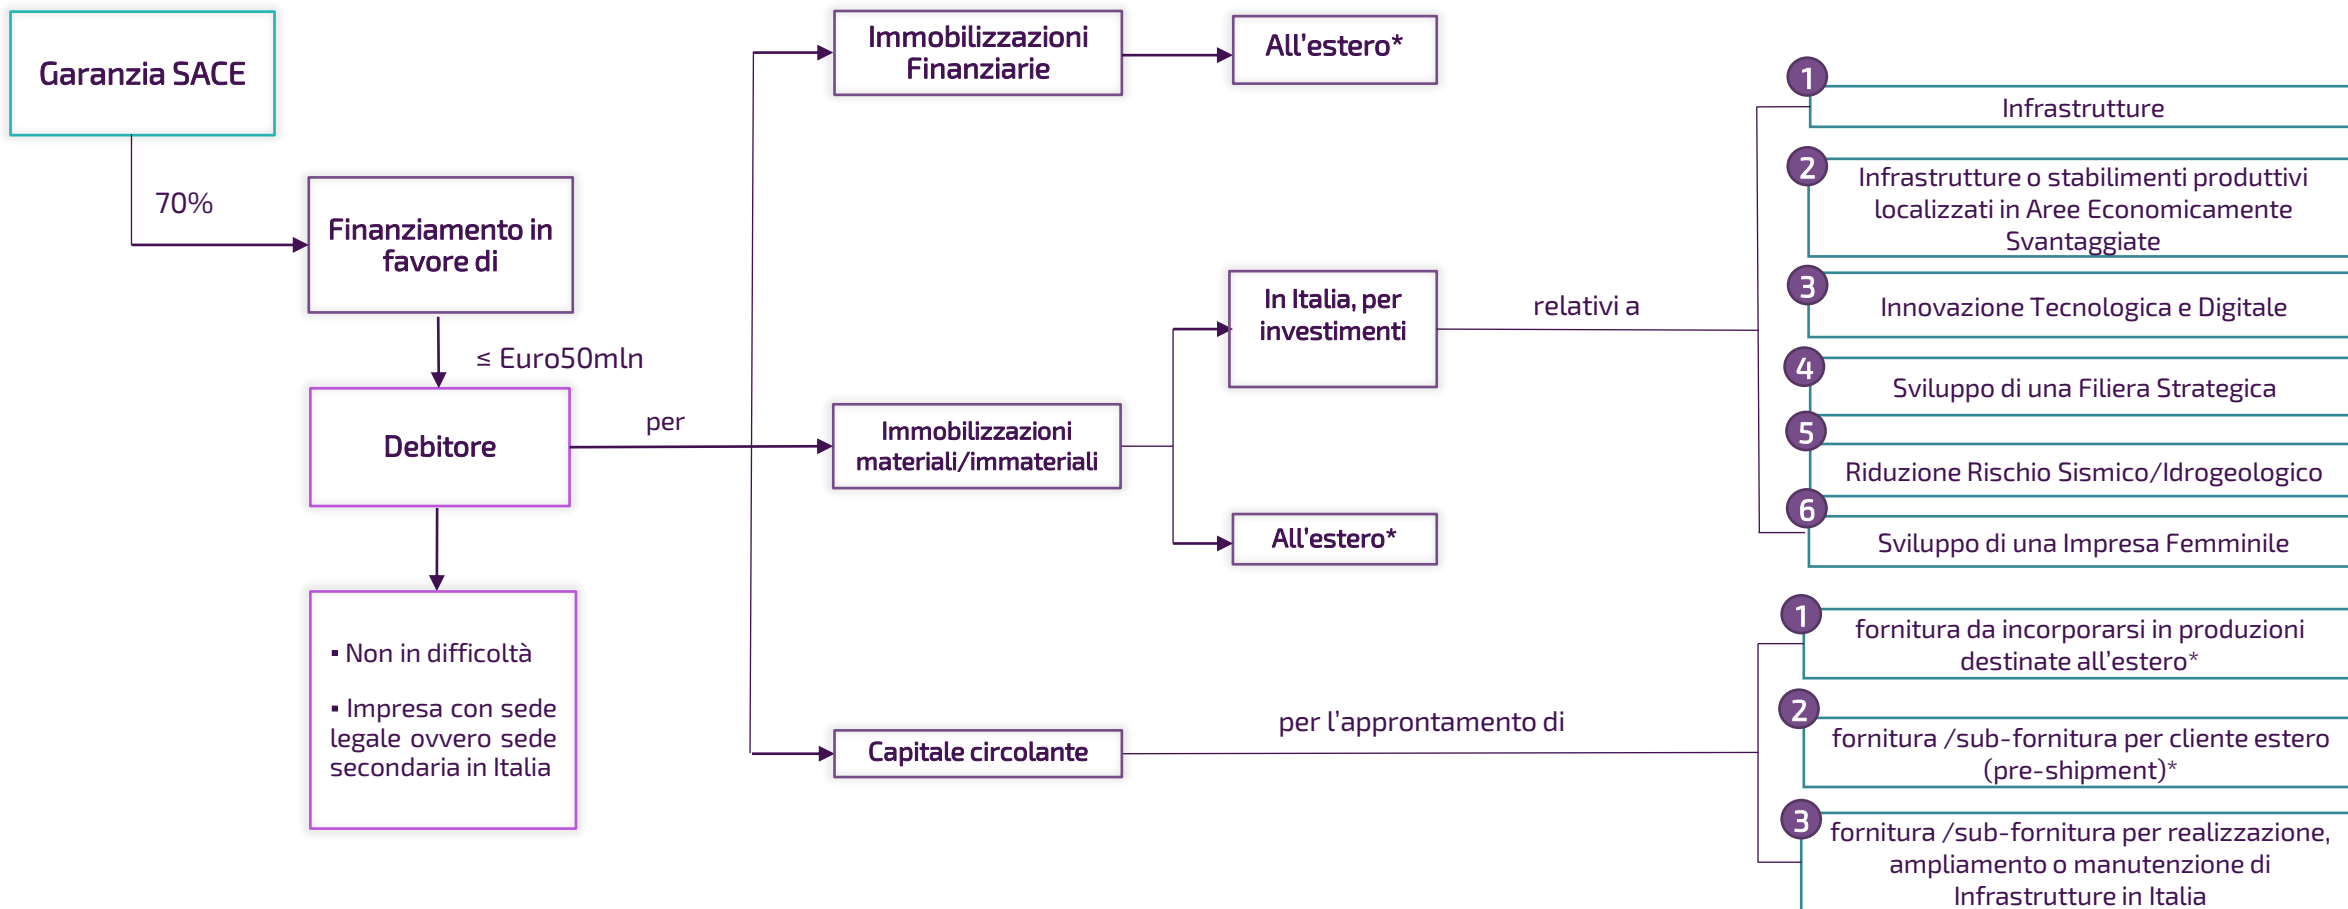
Garanzia SACE

70%

Finanziamento in favore di

≤ Euro50mln

Debitore

- Non in difficoltà
- Impresa con sede legale ovvero sede secondaria in Italia

per

Immobilizzazioni Finanziarie

All'estero*

Immobilizzazioni materiali/immateriali

In Italia, per investimenti

All'estero*

Capitale circolante

relativi a

1 Infrastrutture

2 Infrastrutture o stabilimenti produttivi localizzati in Aree Economicamente Svantaggiate

3 Innovazione Tecnologica e Digitale

4 Sviluppo di una Filiera Strategica

5 Riduzione Rischio Sismico/Idrogeologico

6 Sviluppo di una Impresa Femminile

per l'approntamento di

1 fornitura da incorporarsi in produzioni destinate all'estero*

2 fornitura /sub-fornitura per cliente estero (pre-shipment)*

3 fornitura /sub-fornitura per realizzazione, ampliamento o manutenzione di Infrastrutture in Italia